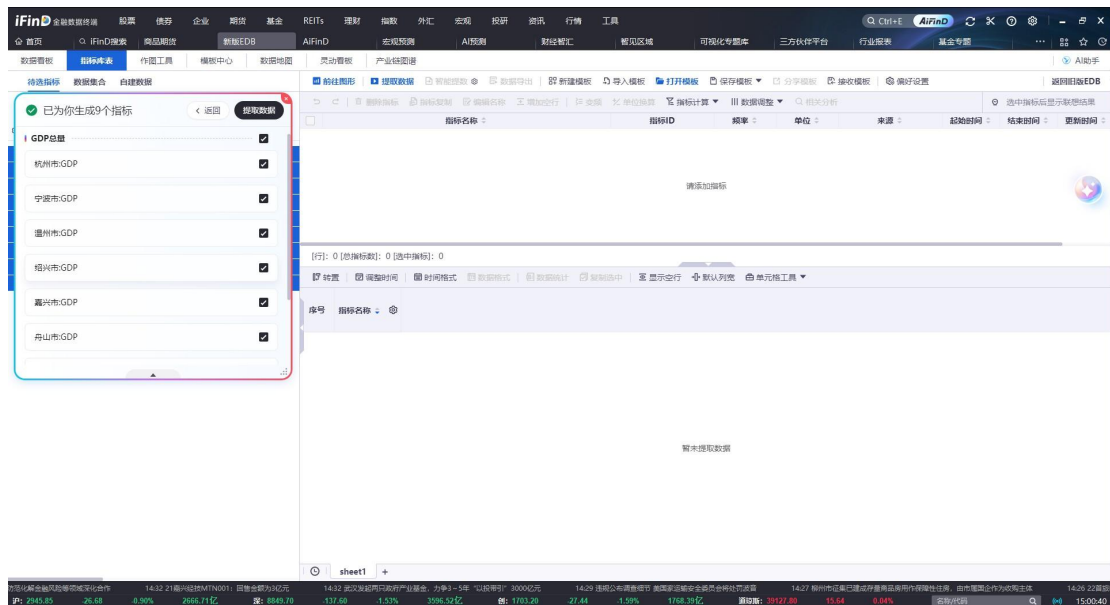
iFinD 金融数据终端 股票 债券 企业 期货 基金 REITs 理财 指数 外汇 宏观 投研 资讯 行情 工具 Q Ctrl+E AiFinD

首页 Q iFinD搜索 商品期货 新版EDB AiFinD 宏观预测 AI预测 财经智汇 智见区域 可视化专题库 三方伙伴平台 行业报表 基金专题

数据看板 指标库表 作图工具 模板中心 数据地图 灵动看板 产业链图谱 AI助手

待选指标 数据集合 自建数据

前往图形 提取数据 智能提取 数据导出 新建模板 导入模板 打开模板 保存模板 分享模板 接收模板 偏好设置 返回旧版EDB

已为你生成9个指标 ‹ 返回 提取数据

GDP总量
杭州市:GDP
宁波市:GDP
温州市:GDP
绍兴市:GDP
嘉兴市:GDP
舟山市:GDP

删除指标 指标复制 编辑名称 增加空行 变频 单位换算 指标计算 数据调整 相关分析 选中指标后显示联想结果

| 指标名称 | 指标ID | 频率 | 单位 | 来源 | 起始时间 | 结束时间 | 更新时间 |
|---|---|---|---|---|---|---|---|

请添加指标

[行]: 0 [总指标数]: 0 [选中指标]: 0

转置 调整时间 时间格式 数据格式 数据统计 复制选中 显示空行 默认列宽 单元格工具

序号 指标名称

暂未提取数据

sheet1 +

防范化解金融风险等领域深化合作 14:32 21嘉兴经投MTN001: 回售金额为3亿元 14:32 武汉发起两只政府产业基金，力争3－5年"以投带引"3000亿元 14:29 违规公布调查细节 美国家运输安全委员会将处罚波音 14:27 柳州市区集已建成存量商品房用作保障性住房，由市属国企作为收购主体 14:26 22嘉兴

沪: 2945.85 26.68 0.90% 2666.71亿 深: 8849.70 137.60 1.53% 3596.52亿 创: 1703.20 27.44 1.59% 1768.39亿 道琼斯: 39127.80 15.64 0.04% 名称/代码 15:00:40